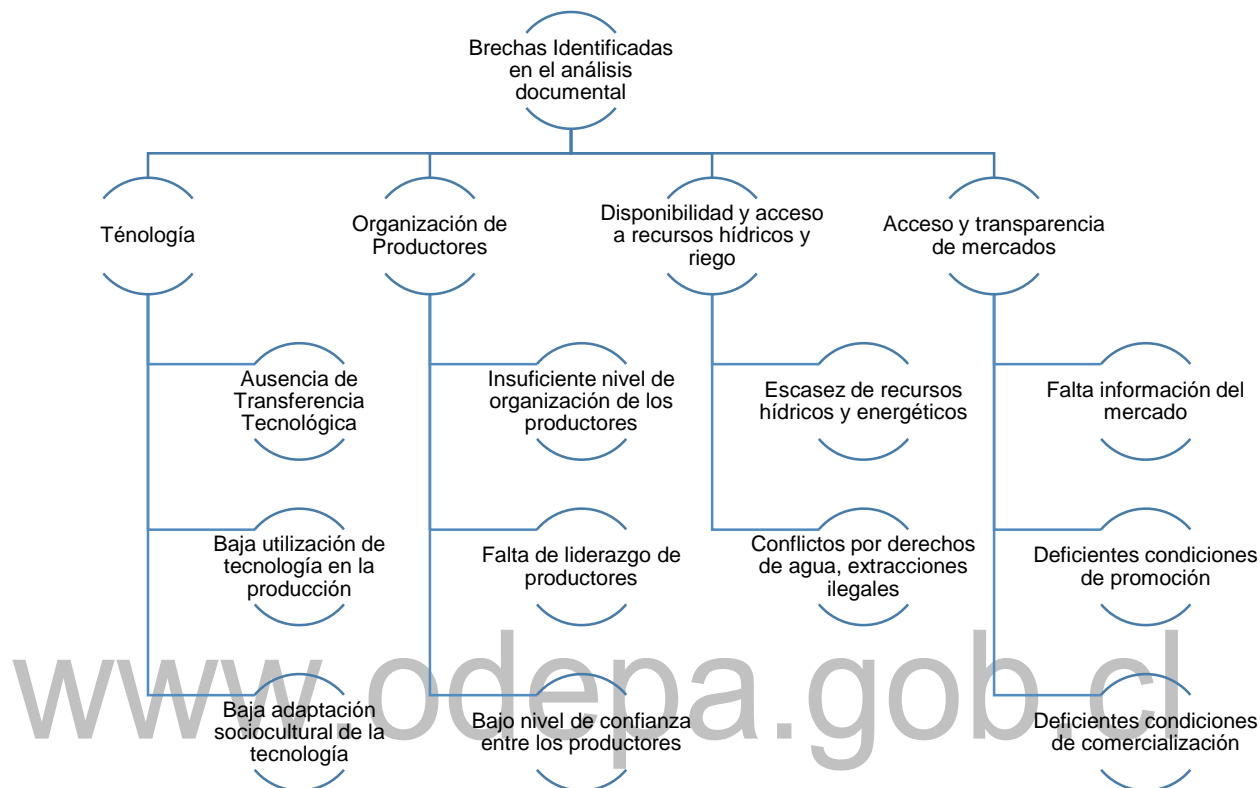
Brechas Identificadas en el análisis documental

Ténología

Ausencia de Transferencia Tecnológica

Baja utilización de tecnología en la producción

Baja adaptación sociocultural de la tecnología

Organización de Productores

Insuficiente nivel de organización de los productores

Falta de liderazgo de productores

Bajo nivel de confianza entre los productores

Disponibilidad y acceso a recursos hídricos y riego

Escasez de recursos hídricos y energéticos

Conflictos por derechos de agua, extracciones ilegales

Acceso y transparencia de mercados

Falta información del mercado

Deficientes condiciones de promoción

Deficientes condiciones de comercialización

www.odepa.gob.cl